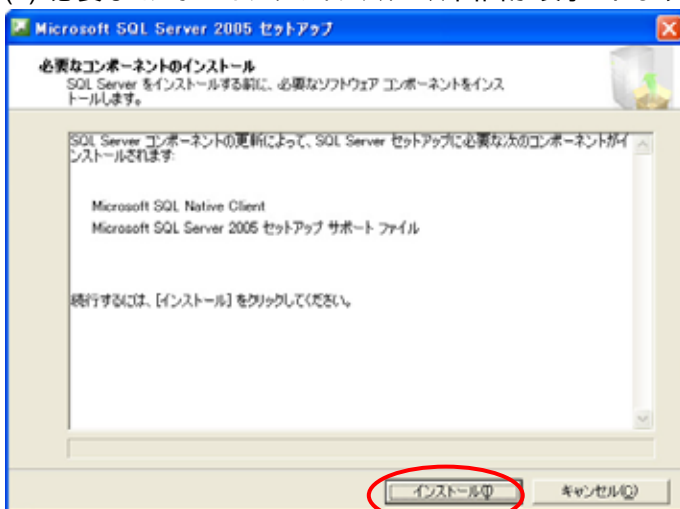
Microsoft SQL Server 2005 セットアップ

必要なコンポーネントのインストール
SQL Server をインストールする前に、必要なソフトウェア コンポーネントをインストールします。

SQL Server コンポーネントの更新によって、SQL Server セットアップに必要な次のコンポーネントがインストールされます:

Microsoft SQL Native Client
Microsoft SQL Server 2005 セットアップ サポート ファイル

続行するには、[インストール] をクリックしてください。

インストール(I)
キャンセル(C)